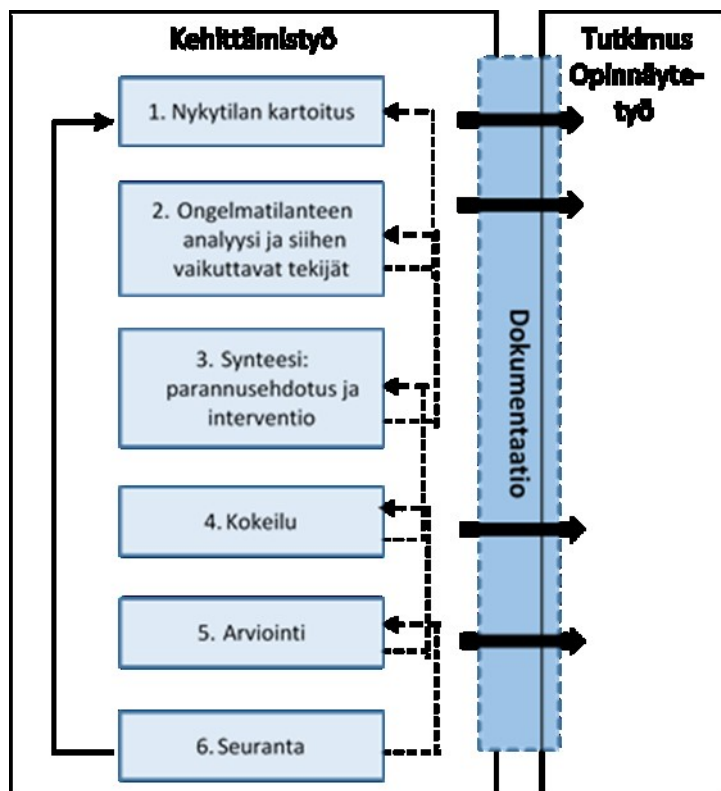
Kehittämistyö

Tutkimus Opinnäytetyö

1. Nykytilan kartoitus

2. Ongelmatilanteen analyysi ja siihen vaikuttavat tekijät

3. Synteesi: parannusehdotus ja interventio

4. Kokeilu

5. Arviointi

6. Seuranta

Dokumentaatio